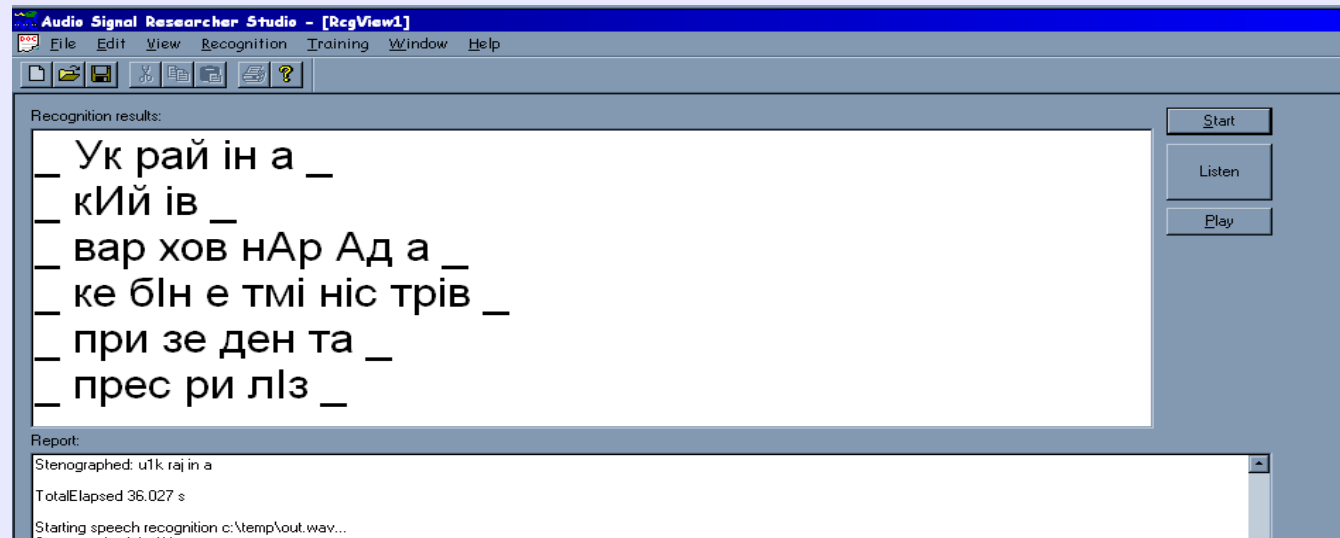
Audio Signal Researcher Studio - [RcgView1]

File Edit View Recognition Training Window Help

Recognition results:

_ Ук рай ін а _
_ кИй ів _
_ вар хов нАр Ад а _
_ ке бІн е тмі ніс трів _
_ при зе ден та _
_ прес ри лІз _

Start

Listen

Play

Report:

Stenographed: u1k raj in a

TotalElapsed 36.027 s

Starting speech recognition c:\temp\out.wav...